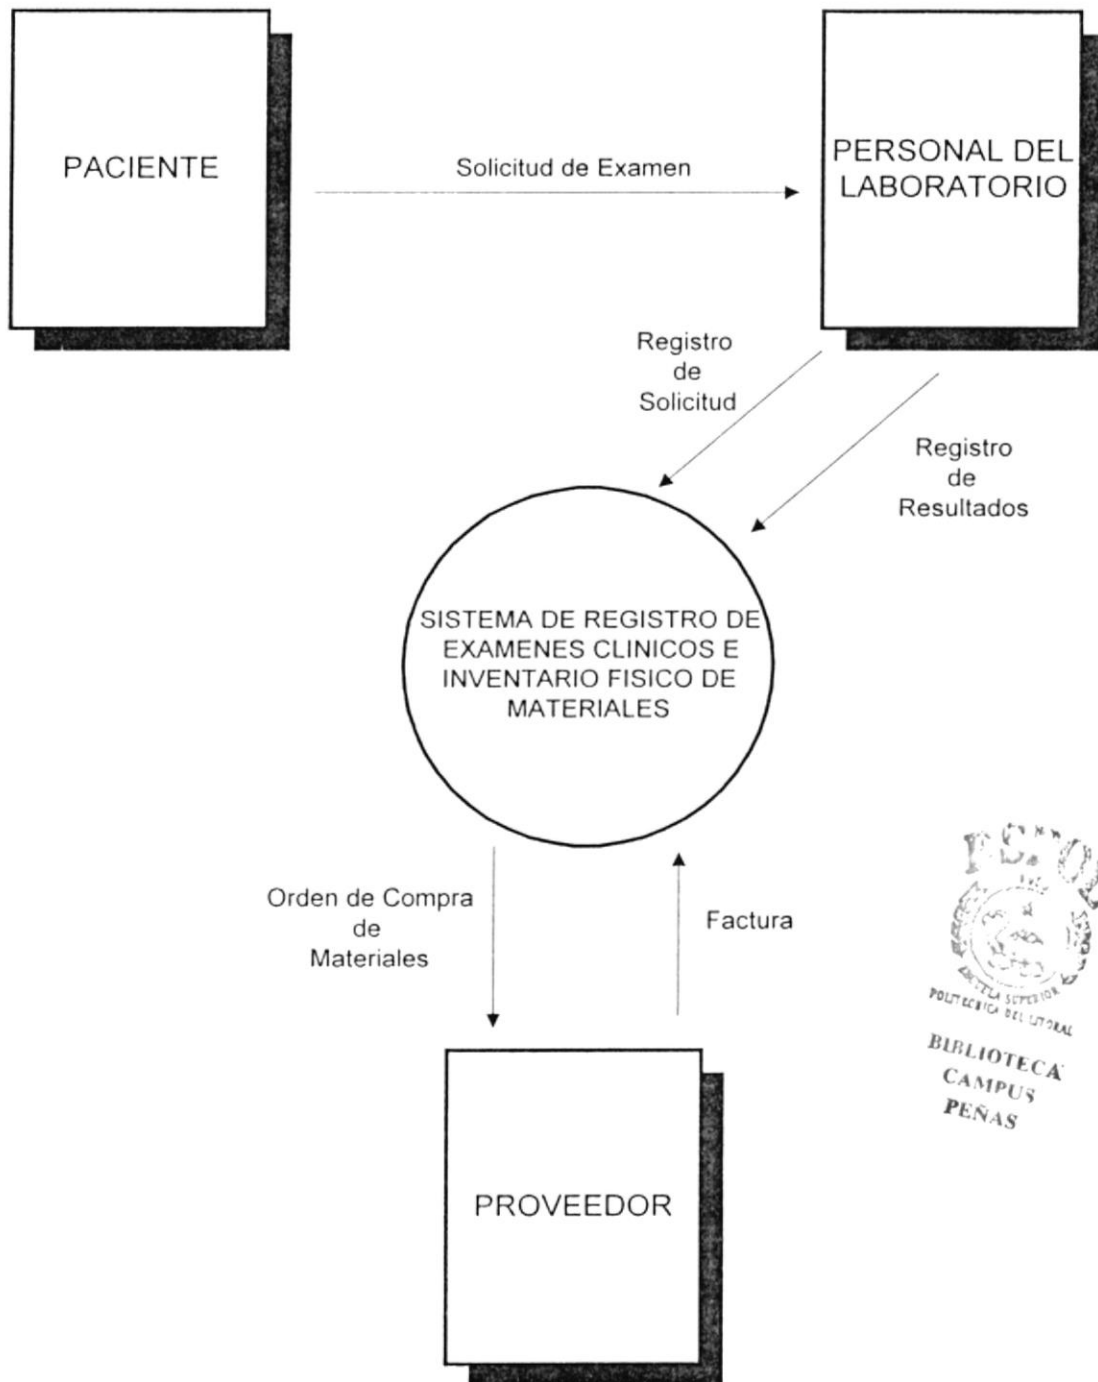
PACIENTE

Solicitud de Examen

PERSONAL DEL LABORATORIO

Registro de Solicitud

Registro de Resultados

SISTEMA DE REGISTRO DE EXAMENES CLINICOS E INVENTARIO FISICO DE MATERIALES

Orden de Compra de Materiales

Factura

ESPOL
ESCUELA SUPERIOR POLITECNICA DEL LITORAL
BIBLIOTECA CAMPUS PEÑAS

PROVEEDOR